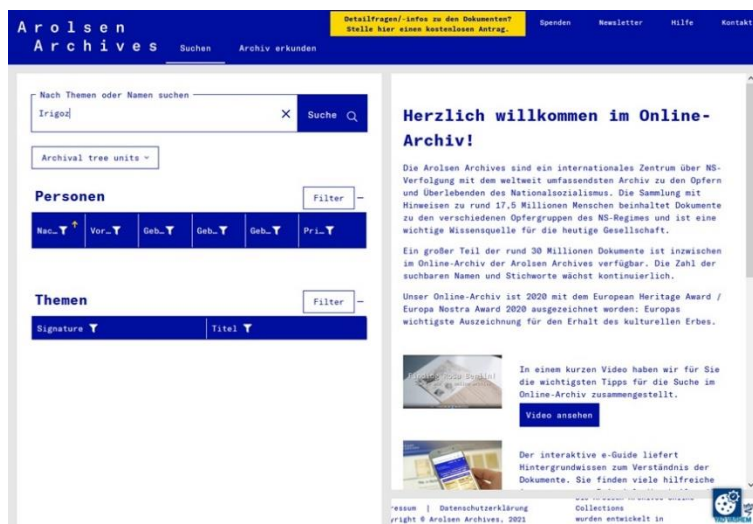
Arolsen Archives

Suchen

Archiv erkunden

Detailfragen/-infos zu den Dokumenten? Stelle hier einen kostenlosen Antrag.

Spenden

Newsletter

Hilfe

Kontakt

Nach Themen oder Namen suchen

Irigoz

×

Suche

Archival tree units

Personen

Filter

| Nac... | Vor... | Geb... | Geb... | Geb... | Pri... |
|---|---|---|---|---|---|

Themen

Filter

| Signature | Titel |
|---|---|

Herzlich willkommen im Online-Archiv!

Die Arolsen Archives sind ein internationales Zentrum über NS-Verfolgung mit dem weltweit umfassendsten Archiv zu den Opfern und Überlebenden des Nationalsozialismus. Die Sammlung mit Hinweisen zu rund 17,5 Millionen Menschen beinhaltet Dokumente zu den verschiedenen Opfergruppen des NS-Regimes und ist eine wichtige Wissensquelle für die heutige Gesellschaft.

Ein großer Teil der rund 30 Millionen Dokumente ist inzwischen im Online-Archiv der Arolsen Archives verfügbar. Die Zahl der suchbaren Namen und Stichworte wächst kontinuierlich.

Unser Online-Archiv ist 2020 mit dem European Heritage Award / Europa Nostra Award 2020 ausgezeichnet worden: Europas wichtigste Auszeichnung für den Erhalt des kulturellen Erbes.

In einem kurzen Video haben wir für Sie die wichtigsten Tipps für die Suche im Online-Archiv zusammengestellt.

Video ansehen

Der interaktive e-Guide liefert Hintergrundwissen zum Verständnis der Dokumente. Sie finden viele hilfreiche

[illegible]essum | Datenschutzerklärung
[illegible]right © Arolsen Archives, 2021

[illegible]
Collections
wurden entwickelt in